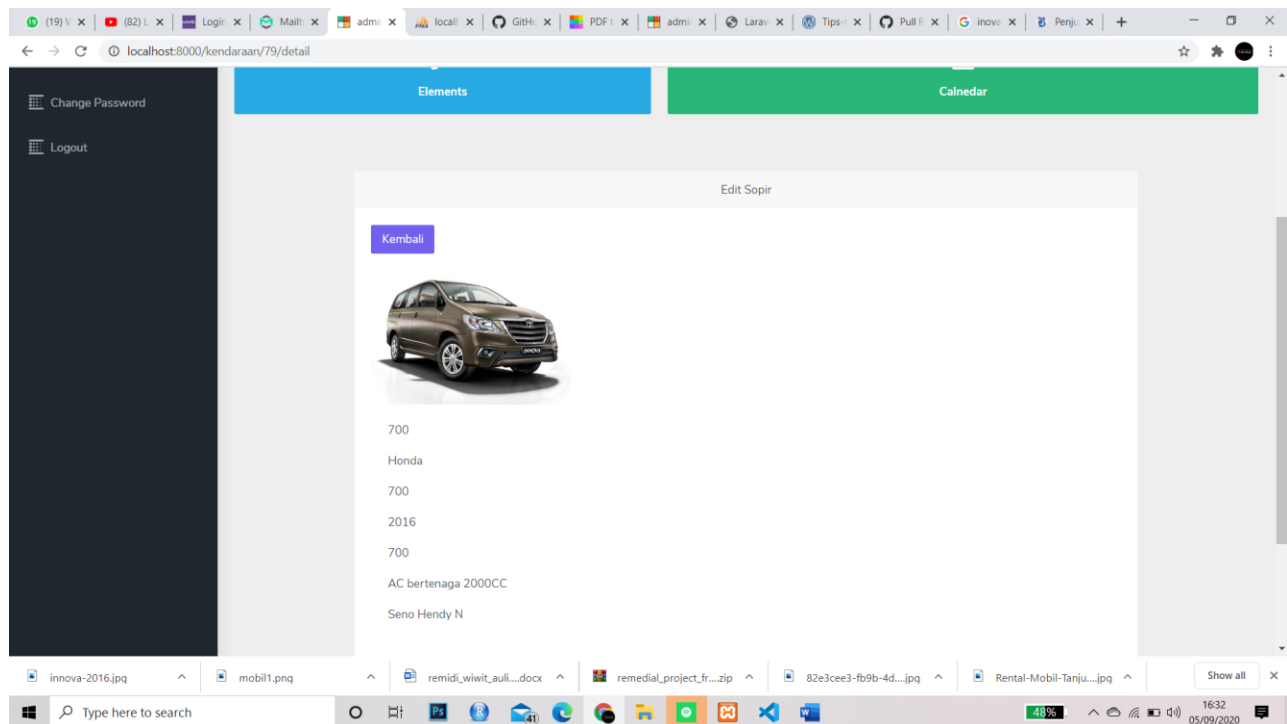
(19) W ×
(82) L ×
Login ×
Mailt ×
admi ×
localh ×
GitHu ×
PDF t ×
admi ×
Larav ×
Tips-t ×
Pull R ×
inova ×
Penju ×
+

localhost:8000/kendaraan/79/detail

Change Password

Logout

Elements

Calnedar

Edit Sopir

Kembali

700

Honda

700

2016

700

AC bertenaga 2000CC

Seno Hendy N

innova-2016.jpg
mobil1.png
remidi_wiwit_auli....docx
remedial_project_fr....zip
82e3cee3-fb9b-4d....jpg
Rental-Mobil-Tanju....jpg
Show all

Type here to search

48%

16:32
05/09/2020